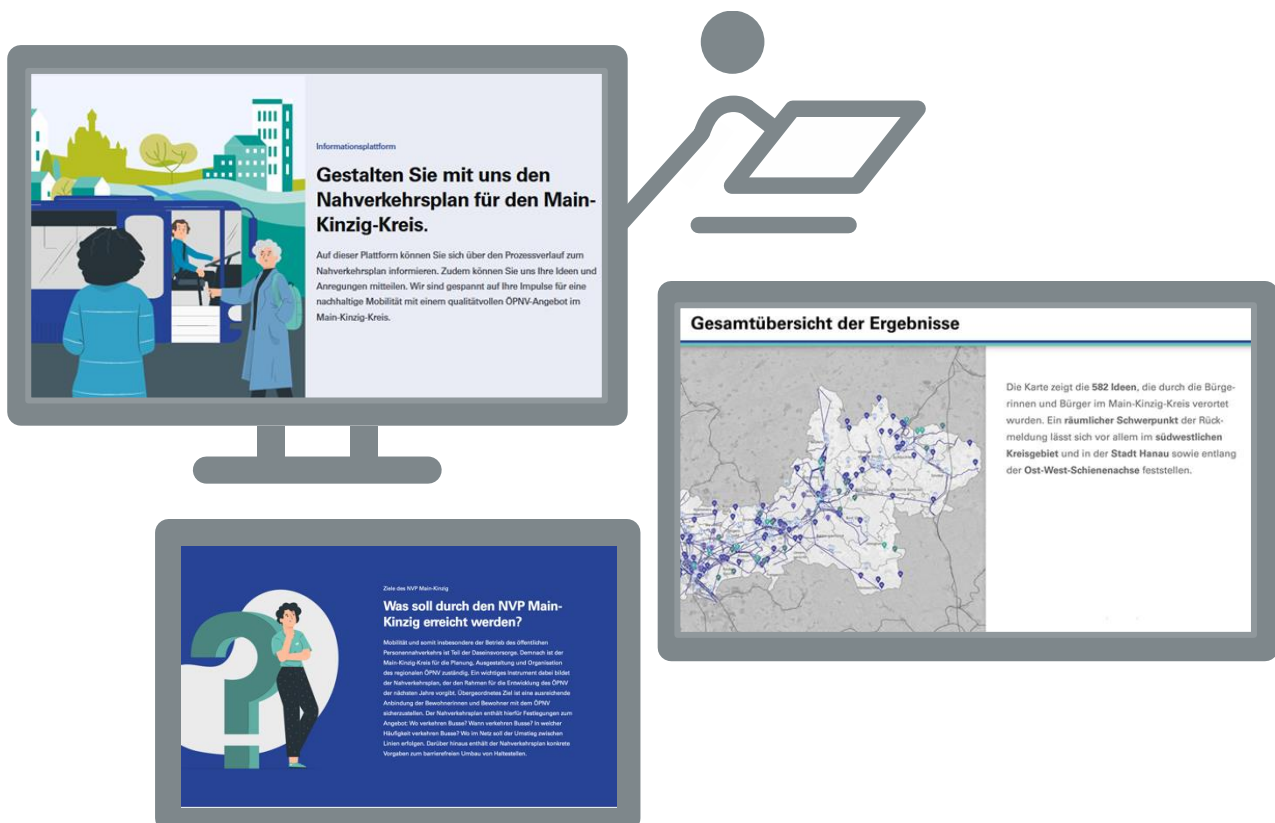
Informationsplattform

Gestalten Sie mit uns den Nahverkehrsplan für den Main-Kinzig-Kreis.

Auf dieser Plattform können Sie sich über den Prozessverlauf zum Nahverkehrsplan informieren. Zudem können Sie uns Ihre Ideen und Anregungen mitteilen. Wir sind gespannt auf Ihre Impulse für eine nachhaltige Mobilität mit einem qualitätvollen ÖPNV-Angebot im Main-Kinzig-Kreis.

Gesamtübersicht der Ergebnisse

Die Karte zeigt die 582 Ideen, die durch die Bürgerinnen und Bürger im Main-Kinzig-Kreis verortet wurden. Ein räumlicher Schwerpunkt der Rückmeldung lässt sich vor allem im südwestlichen Kreisgebiet und in der Stadt Hanau sowie entlang der Ost-West-Schienenachse feststellen.

Ziele des NVP Main-Kinzig

Was soll durch den NVP Main-Kinzig erreicht werden?

Mobilität und somit insbesondere der Betrieb des öffentlichen Personennahverkehrs ist Teil der Daseinsvorsorge. Demnach ist der Main-Kinzig-Kreis für die Planung, Ausgestaltung und Organisation des regionalen ÖPNV zuständig. Ein wichtiges Instrument dabei bildet der Nahverkehrsplan, der den Rahmen für die Entwicklung des ÖPNV der nächsten Jahre vorgibt. Übergeordnetes Ziel ist eine ausreichende Anbindung der Bewohnerinnen und Bewohner mit dem ÖPNV sicherzustellen. Der Nahverkehrsplan enthält hierfür Festlegungen zum Angebot: Wo verkehren Busse? Wann verkehren Busse? In welcher Häufigkeit verkehren Busse? Wo im Netz soll der Umstieg zwischen Linien erfolgen. Darüber hinaus enthält der Nahverkehrsplan konkrete Vorgaben zum barrierefreien Umbau von Haltestellen.